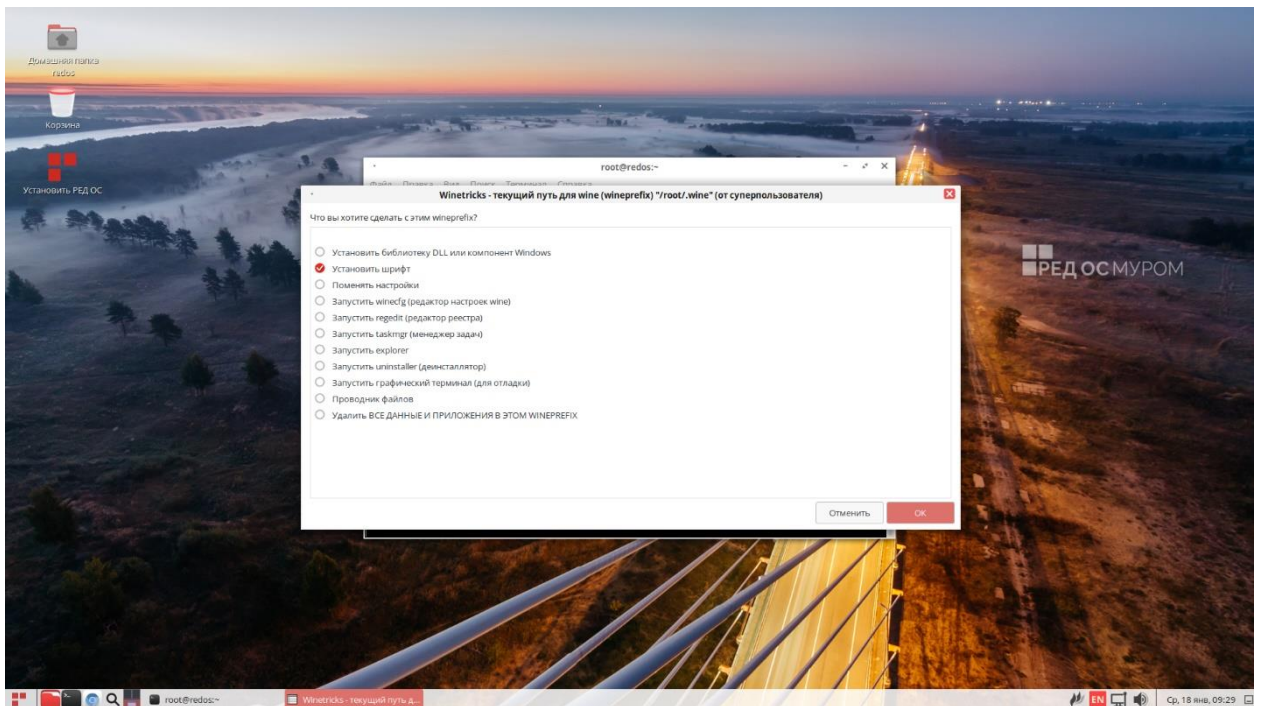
Домашняя папка redos

Корзина

Установить РЕД ОС

root@redos:~

Файл Правка Вид Поиск Терминал Справка

Winetricks - текущий путь для wine (wineprefix) "/root/.wine" (от суперпользователя)

Что вы хотите сделать с этим wineprefix?

Установить библиотеку DLL или компонент Windows
Установить шрифт
Поменять настройки
Запустить winecfg (редактор настроек wine)
Запустить regedit (редактор реестра)
Запустить taskmgr (менеджер задач)
Запустить explorer
Запустить uninstaller (деинсталлятор)
Запустить графический терминал (для отладки)
Проводник файлов
Удалить ВСЕ ДАННЫЕ И ПРИЛОЖЕНИЯ В ЭТОМ WINEPREFIX

Отменить
OK

РЕД ОС МУРОМ

root@redos:~
Winetricks - текущий путь д...
EN
Ср, 18 янв, 09:29